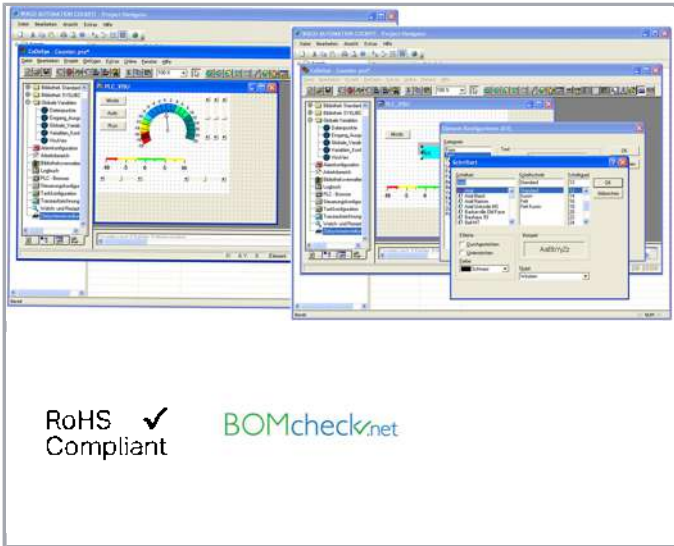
WAGO AUTOMATION COCKPIT - Project Navigator

Datei Bearbeiten Ansicht Extras Hilfe

CoDeSys - Counter.pro*

PLC_VISU

Mode

Auto

Run

Bibliothek Standard.lib
Bibliothek SYSLIBC
Globale Variablen
Datenpunkte
Eingang_Ausga
Globale_Variab
Variablen_Konf
Wochen
Alarmkonfiguration
Arbeitsbereich
Bibliotheksverwalter
Logbuch
PLC - Browser
Steuerungskonfiguration
Taskkonfiguration
Tracekonfiguration
Watch- und Rezeptur
Zielsystemeinstellungen

Bereit

Element konfigurieren

Kategorie:

Text

OK

Schriftart

Schriftart:
Arial
Arial Black
Arial Narrow
Arial Unicode MS
Baskerville Old Face
Bauhaus 93
Bell MT

Schriftschnitt:
Standard
Kursiv
Fett
Fett Kursiv

Schriftgrad:
8
9
10
11
12
14
16

OK

Abbrechen

Effekte
Durchgestrichen
Unterstrichen

Farbe:
Schwarz

Beispiel
AaBbYyZz

Skript:
Westlich

RoHS ✓
Compliant

BOMcheck.net